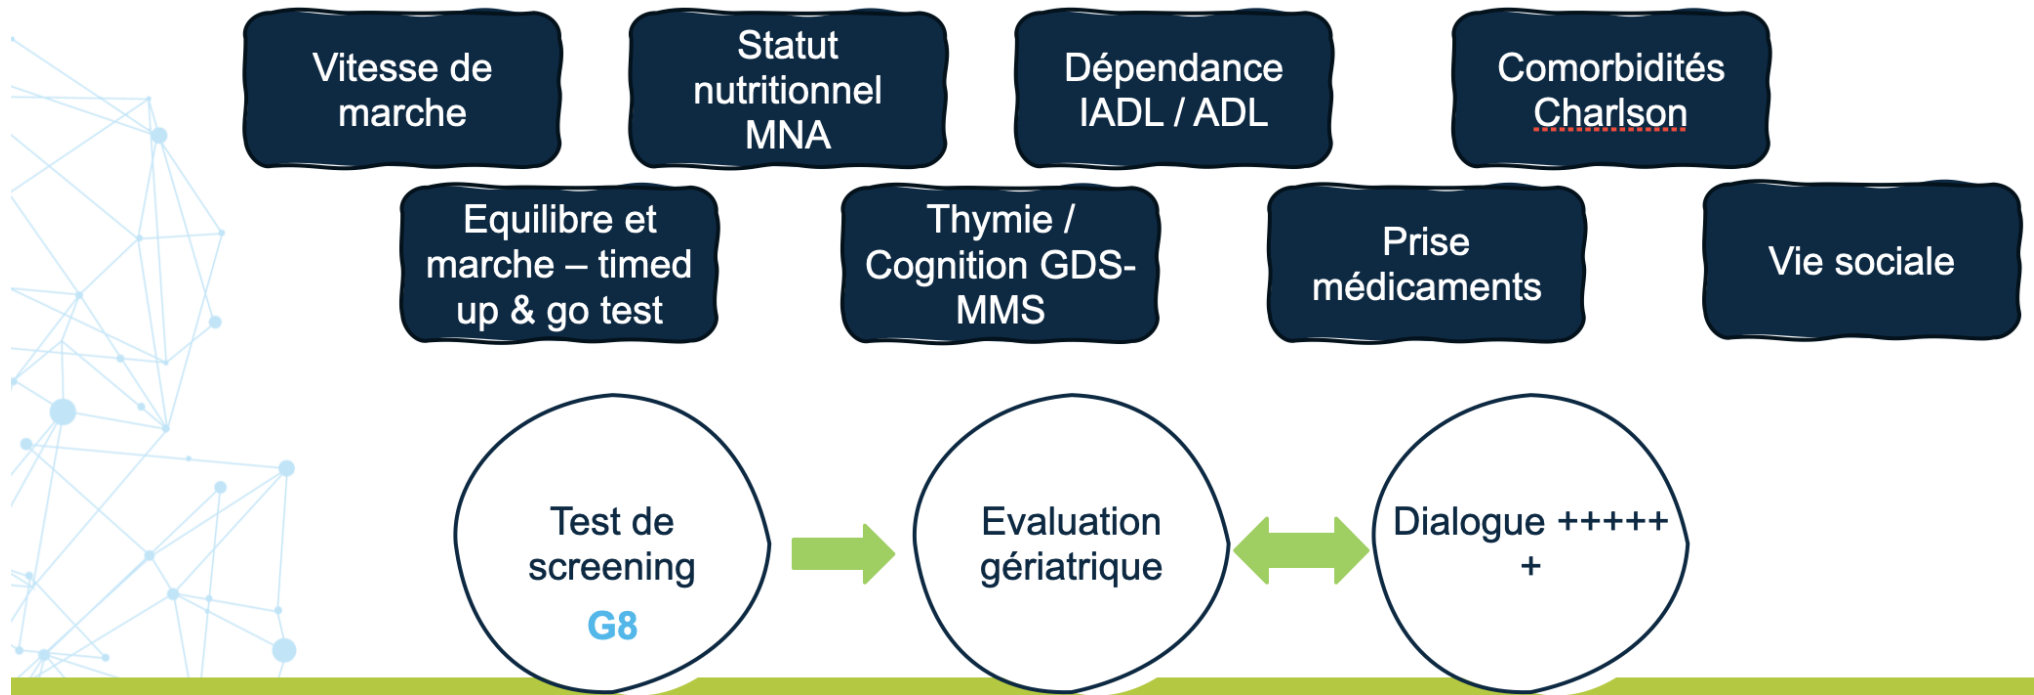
Vitesse de marche

Statut nutritionnel MNA

Dépendance IADL / ADL

Comorbidités Charlson

Equilibre et marche – timed up & go test

Thymie / Cognition GDS-MMS

Prise médicaments

Vie sociale

Test de screening G8

Evaluation gériatrique

Dialogue +++++ +